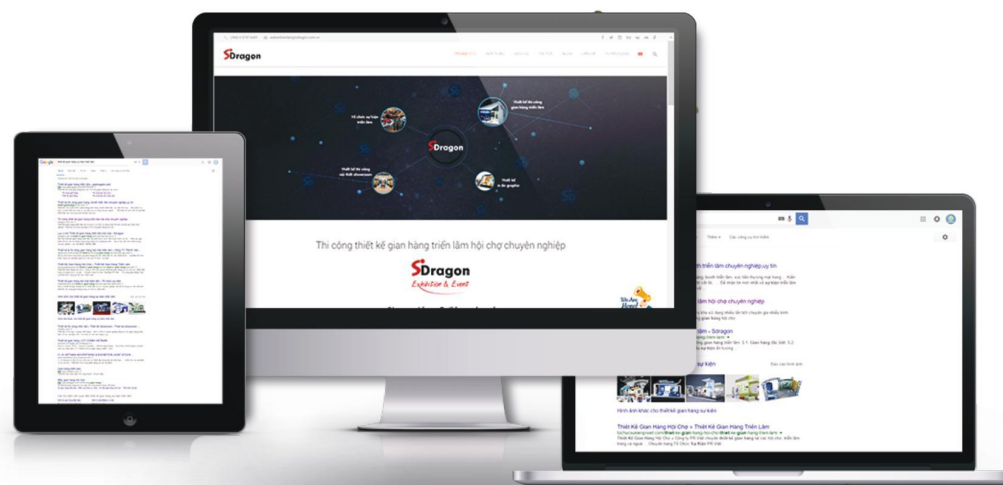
SDragon

SDragon

Thi công thiết kế gian hàng triển lãm hội chợ chuyên nghiệp

SDragon
Exhibition & Event

Google

triển lãm chuyên nghiệp uy tín

lãm hội chợ chuyên nghiệp

lãm - Sdragon

Hình ảnh khác cho thiết kế gian hàng sự kiện

Thiết Kế Gian Hàng Hội Chợ » Thiết Kế Gian Hàng Triển Lãm